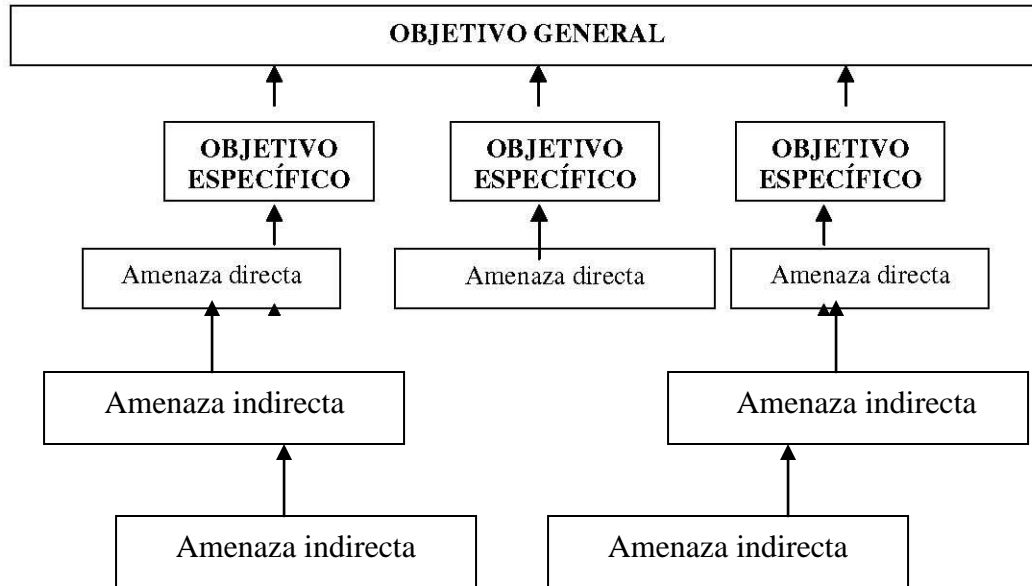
OBJETIVO GENERAL

OBJETIVO ESPECÍFICO

OBJETIVO ESPECÍFICO

OBJETIVO ESPECÍFICO

Amenaza directa

Amenaza directa

Amenaza directa

Amenaza indirecta

Amenaza indirecta

Amenaza indirecta

Amenaza indirecta